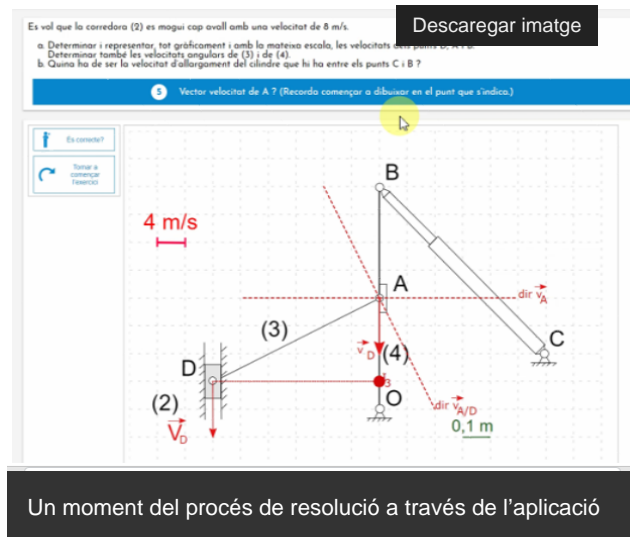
Es vol que la corredora (2) es mogui cap avall amb una velocitat de 8 m/s.

Descaregar imatge

a. Determinar i representar, tot gràficament i amb la mateixa escala, les velocitats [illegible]
Determinar també les velocitats angulars de (3) i de (4).
b. Quina ha de ser la velocitat d'allargament del cilindre que hi ha entre els punts C i B ?

5 Vector velocitat de A ? (Recorda començar a dibuixar en el punt que s'indica.)

Es correcte?

Tornar a començar l'exercici

4 m/s

B

A

dir $\vec{v}_A$

(3)

C

$\vec{v}_D$ (4)

D

O

(2)

dir $\vec{v}_{A/D}$

$\vec{V}_D$

0,1 m

Un moment del procés de resolució a través de l'aplicació